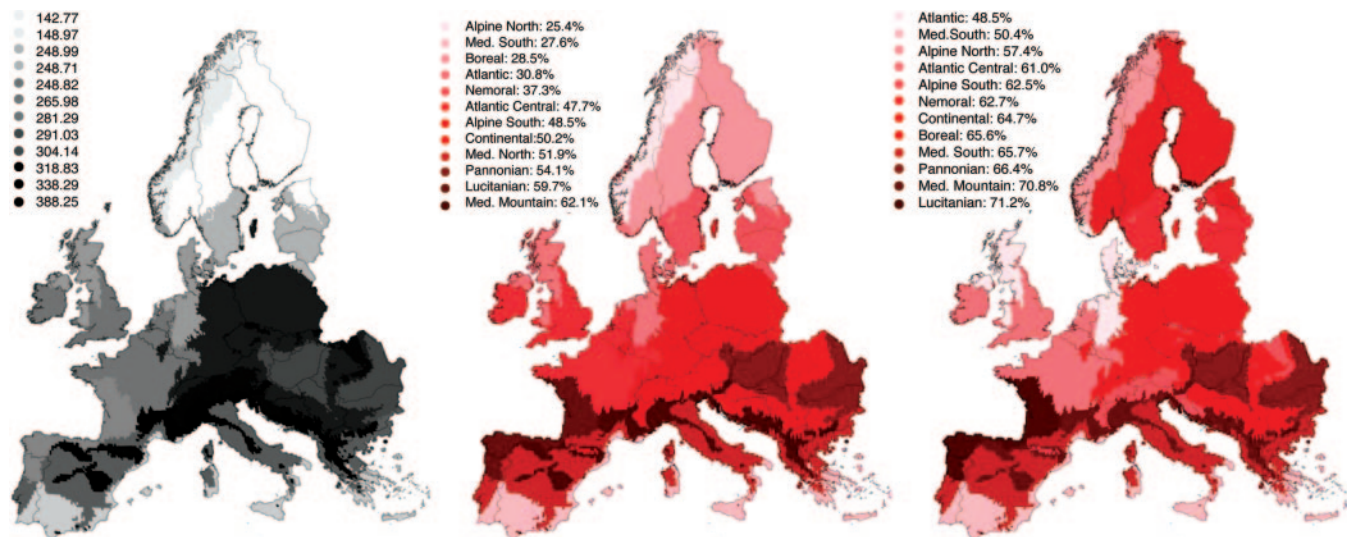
142.77
148.97
248.99
248.71
248.82
265.98
281.29
291.03
304.14
318.83
338.29
388.25

Alpine North: 25.4%
Med. South: 27.6%
Boreal: 28.5%
Atlantic: 30.8%
Nemoral: 37.3%
Atlantic Central: 47.7%
Alpine South: 48.5%
Continental:50.2%
Med. North: 51.9%
Pannonian: 54.1%
Lucitanian: 59.7%
Med. Mountain: 62.1%

Atlantic: 48.5%
Med.South: 50.4%
Alpine North: 57.4%
Atlantic Central: 61.0%
Alpine South: 62.5%
Nemoral: 62.7%
Continental: 64.7%
Boreal: 65.6%
Med. South: 65.7%
Pannonian: 66.4%
Med. Mountain: 70.8%
Lucitanian: 71.2%